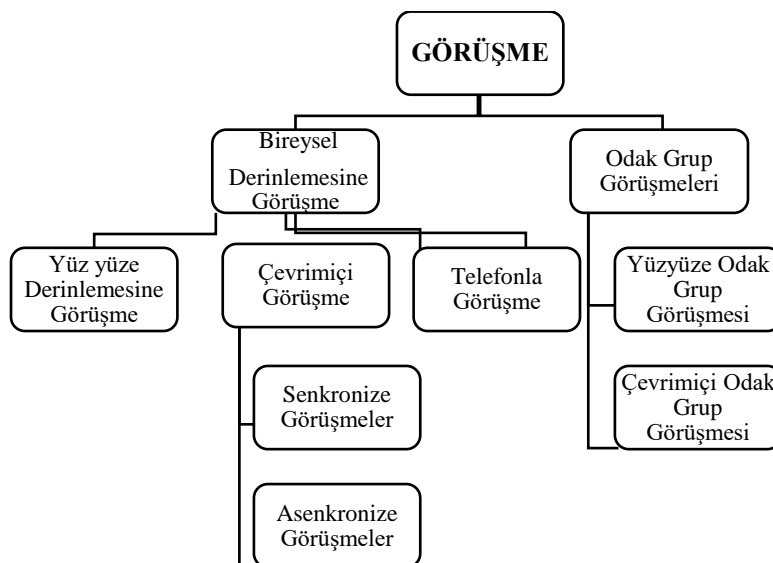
GÖRÜŞME

Bireysel Derinlemesine Görüşme

Odak Grup Görüşmeleri

Yüz yüze Derinlemesine Görüşme

Çevrimiçi Görüşme

Telefonla Görüşme

Yüzyüze Odak Grup Görüşmesi

Çevrimiçi Odak Grup Görüşmesi

Senkronize Görüşmeler

Asenkronize Görüşmeler